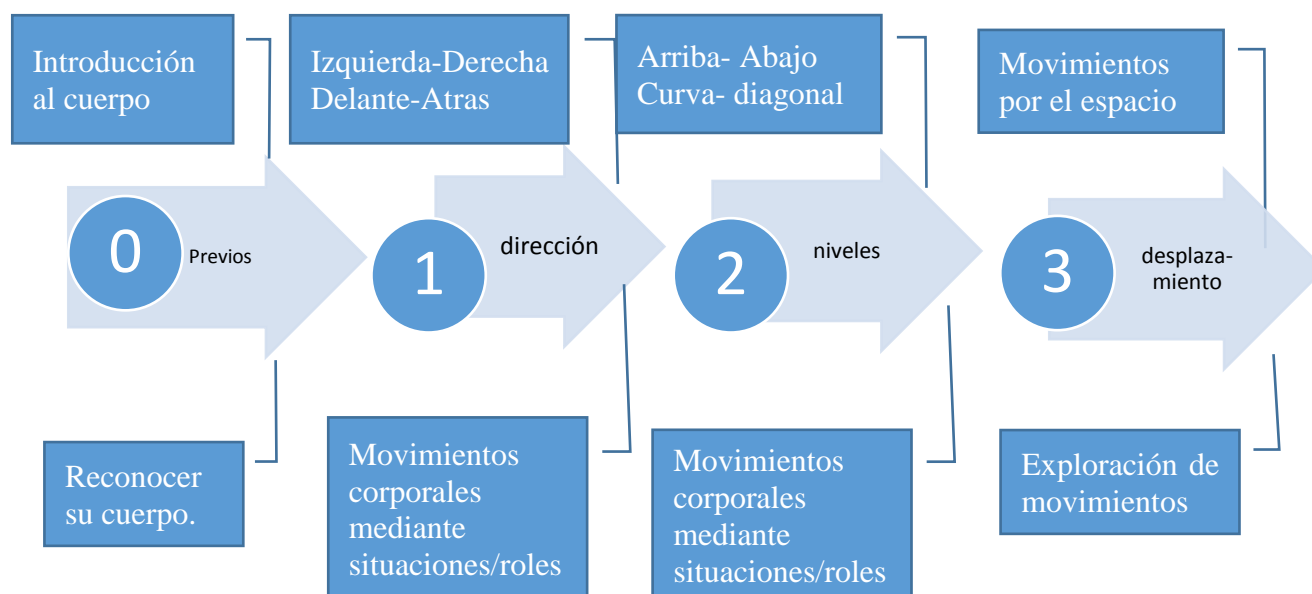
Introducción al cuerpo

Izquierda-Derecha
Delante-Atras

Arriba- Abajo
Curva- diagonal

Movimientos por el espacio

0 Previos

1 dirección

2 niveles

3 desplazamiento

Reconocer su cuerpo.

Movimientos corporales mediante situaciones/roles

Movimientos corporales mediante situaciones/roles

Exploración de movimientos